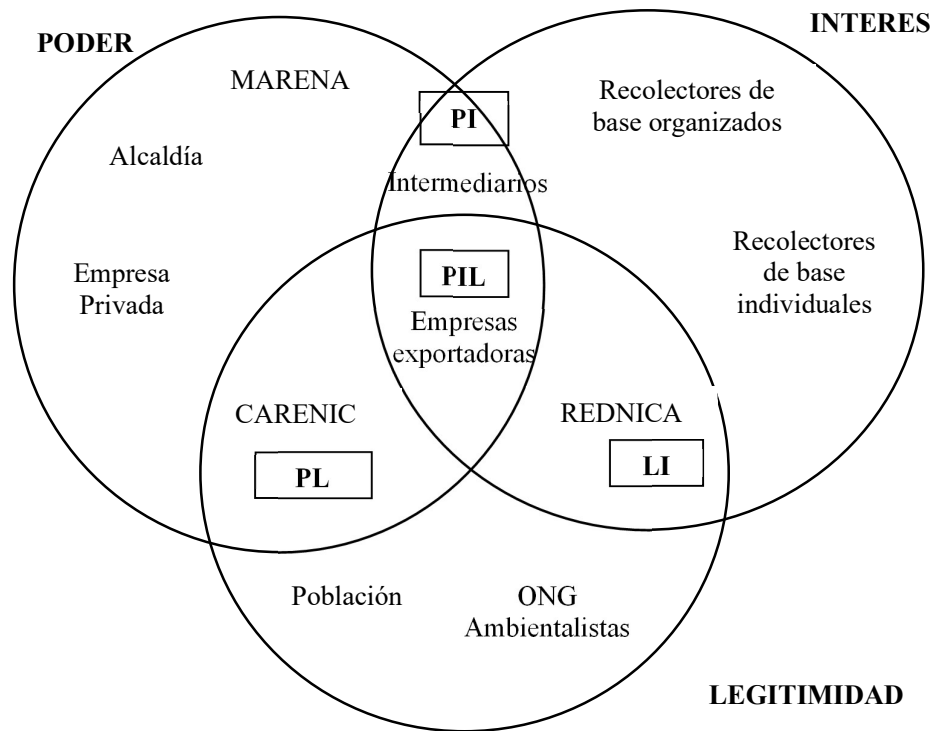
PODER

INTERES

MARENA

PI

Recolectores de base organizados

Alcaldía

Intermediarios

Recolectores de base individuales

Empresa Privada

PIL

Empresas exportadoras

CARENIC

REDNICA

PL

LI

Población

ONG Ambientalistas

LEGITIMIDAD